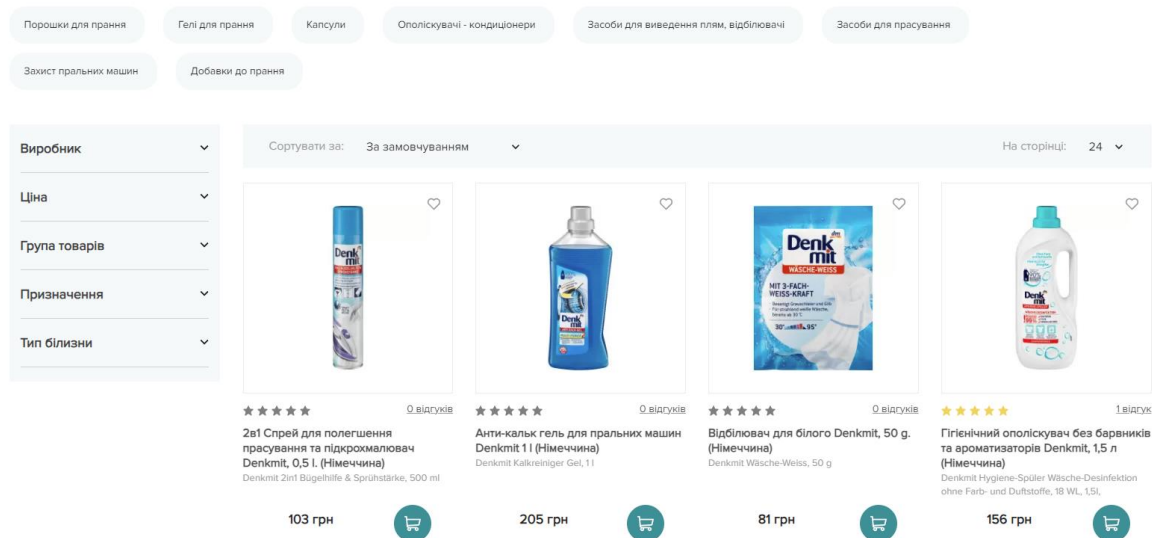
Порошки для прання | Гелі для прання | Капсули | Ополіскувачі - кондиціонери | Засоби для виведення плям, відбілювачі | Засоби для прасування

Захист пральних машин | Добавки до прання

Виробник

Ціна

Група товарів

Призначення

Тип білизни

Сортувати за: За замовчуванням

На сторінці: 24

Denk mit

Denk mit

Denk mit WÄSCHE-WEISS MIT 3-FACH-WEISS-KRAFT 30° 95°

Denk mit

0 відгуків

2в1 Спрей для полегшення прасування та підкрохмалювач Denkmit, 0,5 l. (Німеччина)
Denkmit 2in1 Bügelhilfe & Sprühstärke, 500 ml

103 грн

0 відгуків

Анти-кальк гель для пральних машин Denkmit 1 l (Німеччина)
Denkmit Kalkreiniger Gel, 1 l

205 грн

0 відгуків

Відбілювач для білого Denkmit, 50 g. (Німеччина)
Denkmit Wäsche-Weiss, 50 g

81 грн

1 відгук

Гігієнічний ополіскувач без барвників та ароматизаторів Denkmit, 1,5 л (Німеччина)
Denkmit Hygiene-Spüler Wäsche-Desinfektion ohne Farb- und Duftstoffe, 18 WL, 1,5l,

156 грн